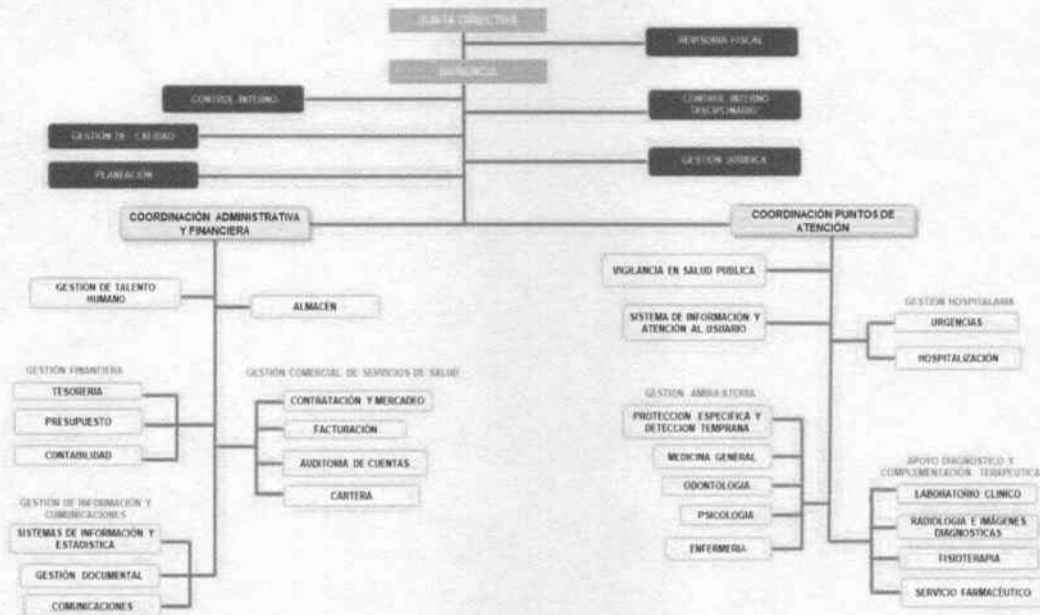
JUNTA DIRECTIVA

REVISORIA FISCAL

GERENCIA

CONTROL INTERNO

CONTROL INTERNO DISCIPLINARIO

GESTIÓN DE CALIDAD

GESTIÓN JURIDICA

PLANEACIÓN

COORDINACIÓN ADMINISTRATIVA Y FINANCIERA

COORDINACIÓN PUNTOS DE ATENCIÓN

GESTIÓN DE TALENTO HUMANO

ALMACÉN

GESTIÓN FINANCIERA

TESORERIA

PRESUPUESTO

CONTABILIDAD

GESTIÓN COMERCIAL DE SERVICIOS DE SALUD

CONTRATACIÓN Y MERCADEO

FACTURACIÓN

AUDITORIA DE CUENTAS

CARTERA

GESTIÓN DE INFORMACIÓN Y COMUNICACIONES

SISTEMAS DE INFORMACIÓN Y ESTADISTICA

GESTIÓN DOCUMENTAL

COMUNICACIONES

VIGILANCIA EN SALUD PUBLICA

SISTEMA DE INFORMACIÓN Y ATENCIÓN AL USUARIO

GESTIÓN HOSPITALARIA

URGENCIAS

HOSPITALIZACIÓN

GESTIÓN AMBULATORIA

PROTECCION ESPECIFICA Y DETECCION TEMPRANA

MEDICINA GENERAL

ODONTOLOGIA

PSICOLOGIA

ENFERMERIA

APOYO DIAGNOSTICO Y COMPLEMENTACIÓN TERAPEUTICA

LABORATORIO CLINICO

RADIOLOGIA E IMÁGENES DIAGNOSTICAS

FISIOTERAPIA

SERVICIO FARMACEUTICO